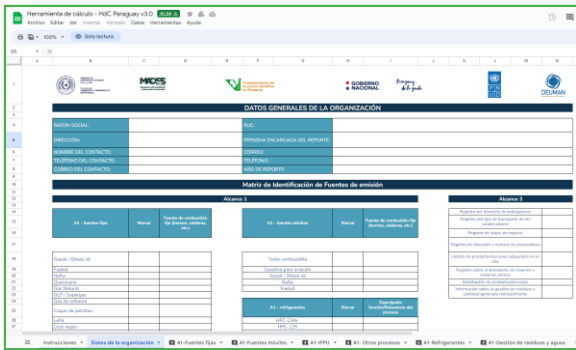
Herramienta de cálculo - HdC Paraguay v3.0 .XLSX
Archivo Editar Ver Insertar Formato Datos Herramientas Ayuda

100% Sólo lectura

MADES
GOBIERNO NACIONAL
Paraguay de la gente
FIN SEO
DEUMAN

DATOS GENERALES DE LA ORGANIZACIÓN

| RAZÓN SOCIAL: | | RUC: | |
|---|---|---|---|
| DIRECCIÓN: | | PERSONA ENCARGADA DEL REPORTE: | |
| NOMBRE DEL CONTACTO: | | CORREO: | |
| TELÉFONO DEL CONTACTO: | | TELÉFONO: | |
| CORREO DEL CONTACTO: | | AÑO DE REPORTE: | |

Matriz de Identificación de Fuentes de emisión

Alcance 1

| A1 - fuentes fijas | Marcar | Fuente de combustión fija (hornos, calderas, etc.) |
|---|---|---|
| Gasoil / Diésel oil | | |
| Fueloil | | |
| Nafta | | |
| Queroseno | | |
| Gas Natural | | |
| GLP / Supergas | | |
| Gas de refinería | | |
| Coque de petróleo | | |
| Leña | | |
| Licor negro | | |

| A1 - fuentes móviles | Marcar | Fuente de combustión fija (hornos, calderas, etc.) |
|---|---|---|
| Turbo combustible | | |
| Gasolina para aviación | | |
| Gasoil / Diésel oil | | |
| Nafta | | |
| Fueloil | | |

| A1 - refrigerantes | Marcar | Descripción fuente/fluorescente del proceso |
|---|---|---|
| HFC-134a | | |
| HFC-125 | | |

Alcance 3

| |
|---|
| Registro del domicilio de trabajadores |
| Registro del tipo de transporte de los colaboradores |
| Registro de viajes de negocio |
| Registro de adquisición y número de proveedores |
| Listado de productos/servicios adquiridos en el año |
| Registro sobre el transporte de insumos y materias primas |
| Distribución de productos/servicios |
| Información sobre la gestión de residuos y cantidad generada mensualmente |

Instrucciones | Datos de la organización | A1-Fuentes fijas | A1-Fuentes móviles | A1-IPPU | A1- Otros procesos | A1-Refrigerantes | A1-Gestión de residuos y aguas